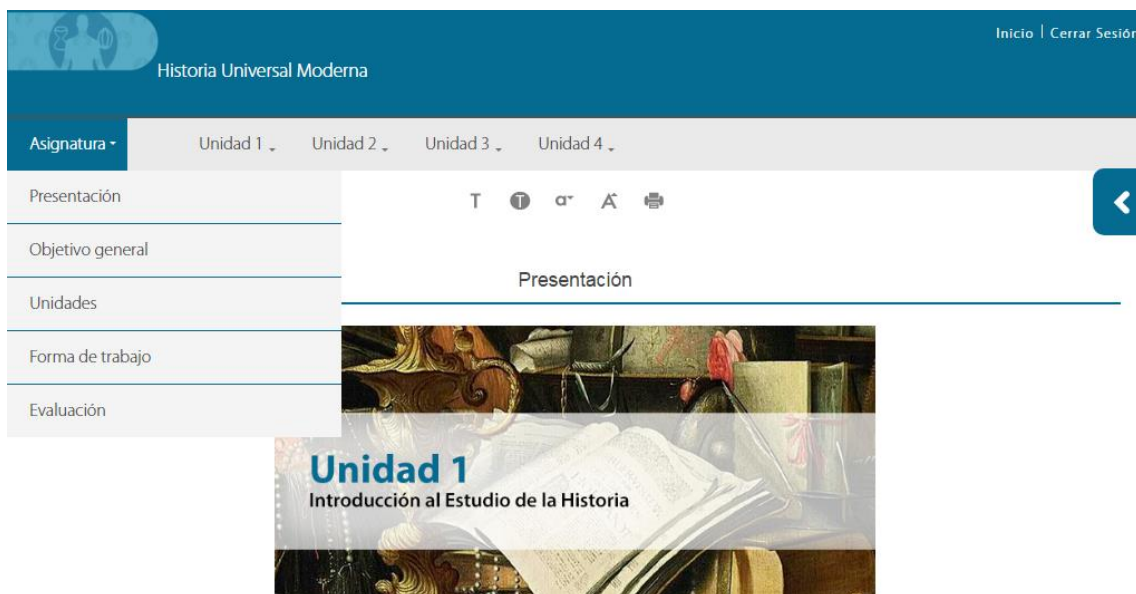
Historia Universal Moderna

Inicio | Cerrar Sesión

Asignatura

Unidad 1

Unidad 2

Unidad 3

Unidad 4

Presentación

Objetivo general

Unidades

Forma de trabajo

Evaluación

T

a

A

Presentación

Unidad 1
Introducción al Estudio de la Historia